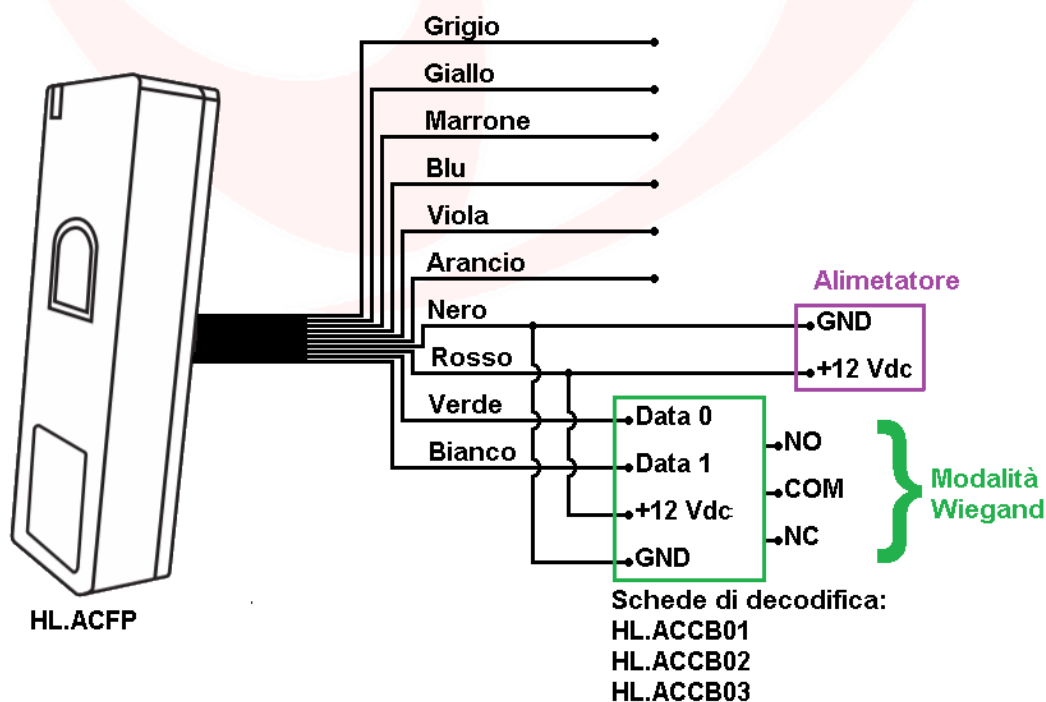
Grigio
Giallo
Marrone
Blu
Viola
Arancio
Nero
Rosso
Verde
Bianco

Alimetatore
GND
+12 Vdc

Data 0
Data 1
+12 Vdc
GND

NO
COM
NC

Modalità Wiegand

HL.ACFP

Schede di decodifica:
HL.ACCB01
HL.ACCB02
HL.ACCB03